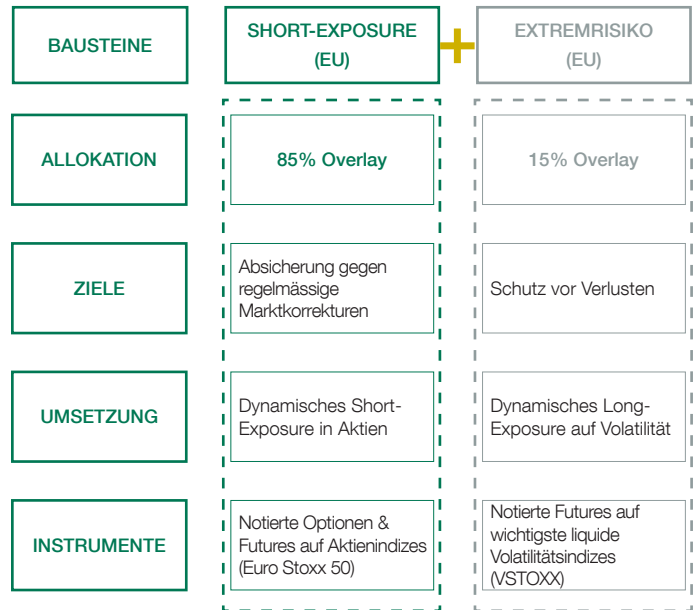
| BAUSTEINE | SHORT-EXPOSURE (EU) | EXTREMRISIKO (EU) |
|---|---|---|
| ALLOKATION | 85% Overlay | 15% Overlay |
| ZIELE | Absicherung gegen regelmässige Marktkorrekturen | Schutz vor Verlusten |
| UMSETZUNG | Dynamisches Short-Exposure in Aktien | Dynamisches Long-Exposure auf Volatilität |
| INSTRUMENTE | Notierte Optionen & Futures auf Aktienindizes (Euro Stoxx 50) | Notierte Futures auf wichtigste liquide Volatilitätsindizes (VSTOXX) |